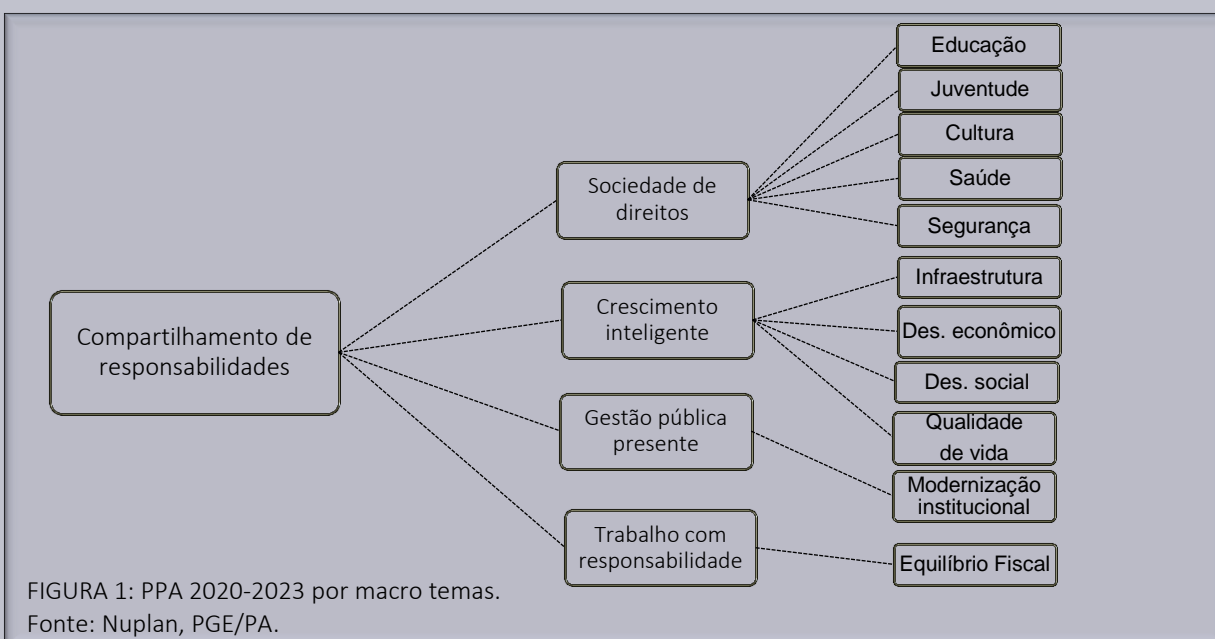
Compartilhamento de responsabilidades

Sociedade de direitos

Educação

Juventude

Cultura

Saúde

Segurança

Crescimento inteligente

Infraestrutura

Des. econômico

Des. social

Qualidade de vida

Gestão pública presente

Modernização institucional

Trabalho com responsabilidade

Equilíbrio Fiscal

FIGURA 1: PPA 2020-2023 por macro temas.
Fonte: Nuplan, PGE/PA.